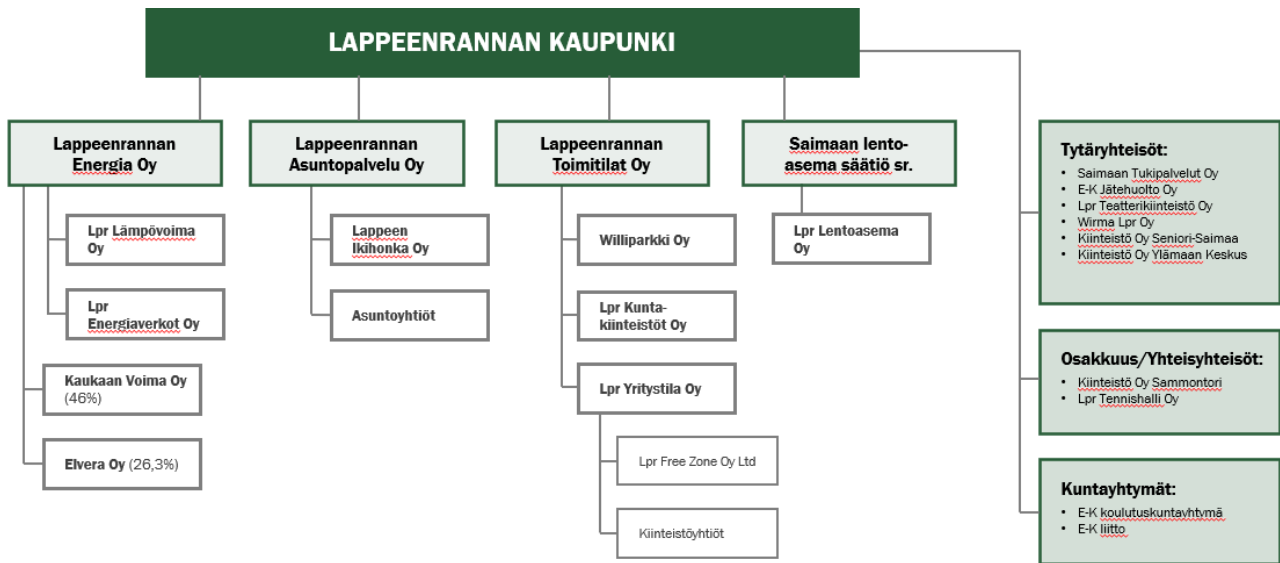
LAPPEENRANNAN KAUPUNKI

Lappeenrannan Energia Oy

Lpr Lämpövoima Oy

Lpr Energiaverkot Oy

Kaukaan Voima Oy (46%)

Elvera Oy (26,3%)

Lappeenrannan Asuntopalvelu Oy

Lappeen Ikihonka Oy

Asuntoyhtiöt

Lappeenrannan Toimitilat Oy

Williparkki Oy

Lpr Kuntakiinteistöt Oy

Lpr Yritystila Oy

Lpr Free Zone Oy Ltd

Kiinteistöyhtiöt

Saimaan lentoasema säätiö sr.

Lpr Lentoasema Oy

Tytäryhteisöt:
- Saimaan Tukipalvelut Oy
- E-K Jätehuolto Oy
- Lpr Teatterikiinteistö Oy
- Wirma Lpr Oy
- Kiinteistö Oy Seniori-Saimaa
- Kiinteistö Oy Ylämaan Keskus

Osakkuus/Yhteisyhteisöt:
- Kiinteistö Oy Sammontori
- Lpr Tennishalli Oy

Kuntayhtymät:
- E-K koulutuskuntayhtymä
- E-K liitto